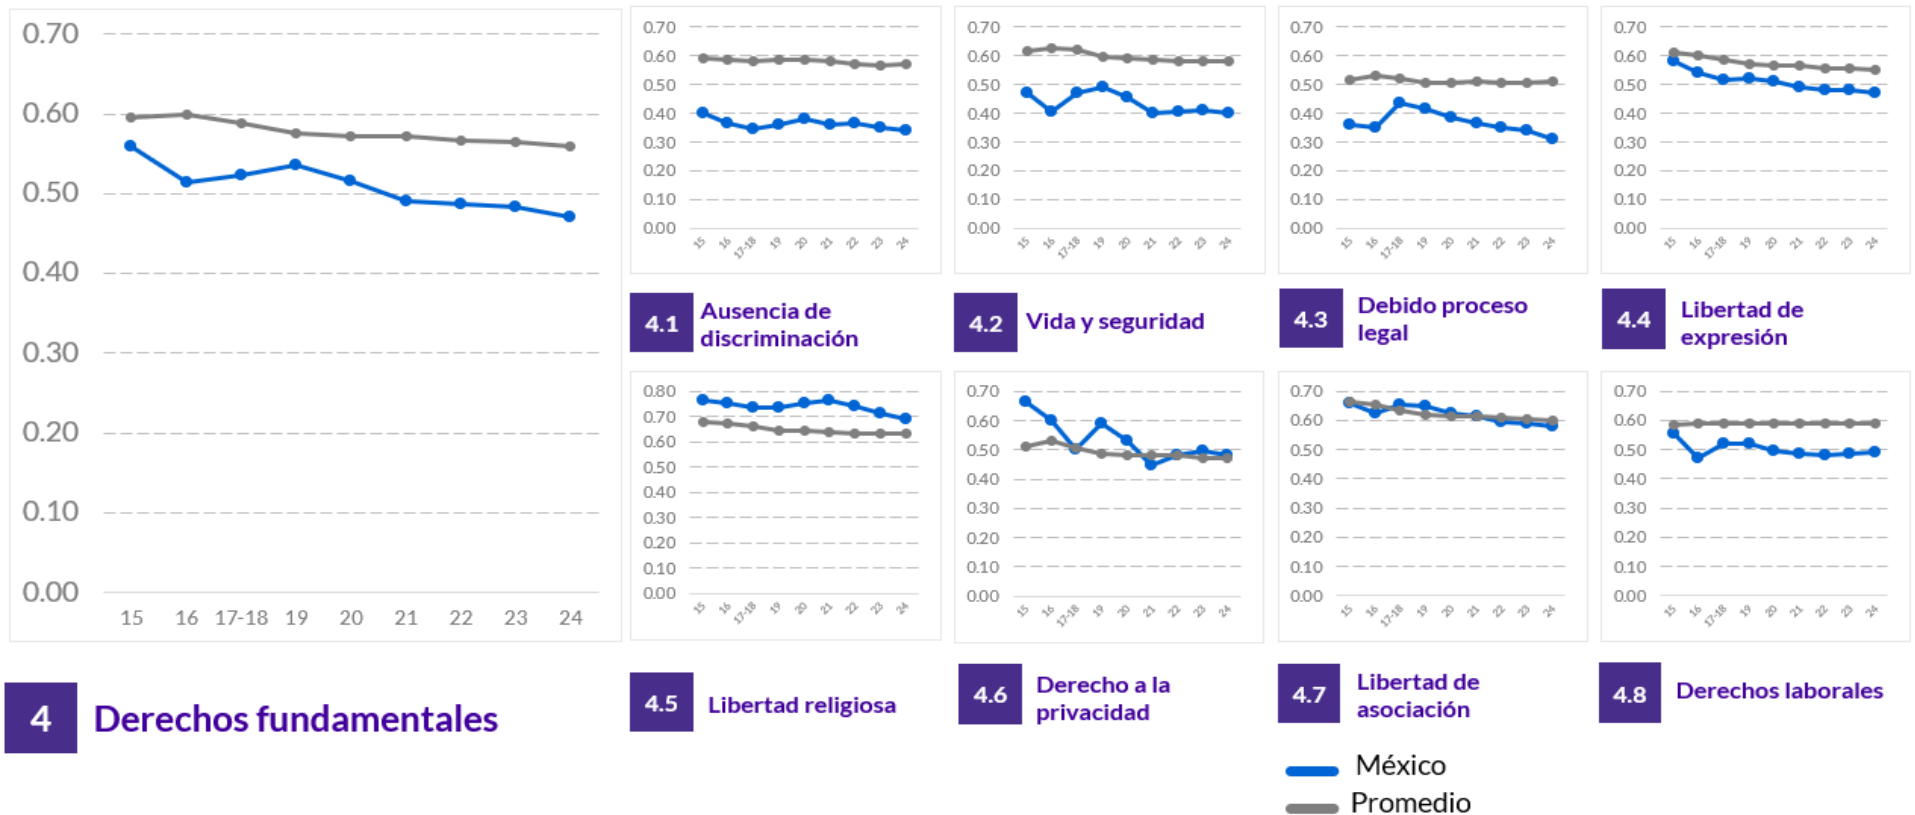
0.70
0.60
0.50
0.40
0.30
0.20
0.10
0.00
15 16 17-18 19 20 21 22 23 24

4 Derechos fundamentales

0.70
0.60
0.50
0.40
0.30
0.20
0.10
0.00
15 16 17-18 19 20 21 22 23 24

4.1 Ausencia de discriminación

0.70
0.60
0.50
0.40
0.30
0.20
0.10
0.00
15 16 17-18 19 20 21 22 23 24

4.2 Vida y seguridad

0.70
0.60
0.50
0.40
0.30
0.20
0.10
0.00
15 16 17-18 19 20 21 22 23 24

4.3 Debido proceso legal

0.70
0.60
0.50
0.40
0.30
0.20
0.10
0.00
15 16 17-18 19 20 21 22 23 24

4.4 Libertad de expresión

0.80
0.70
0.60
0.50
0.40
0.30
0.20
0.10
0.00
15 16 17-18 19 20 21 22 23 24

4.5 Libertad religiosa

0.70
0.60
0.50
0.40
0.30
0.20
0.10
0.00
15 16 17-18 19 20 21 22 23 24

4.6 Derecho a la privacidad

0.70
0.60
0.50
0.40
0.30
0.20
0.10
0.00
15 16 17-18 19 20 21 22 23 24

4.7 Libertad de asociación

0.70
0.60
0.50
0.40
0.30
0.20
0.10
0.00
15 16 17-18 19 20 21 22 23 24

4.8 Derechos laborales

México
Promedio